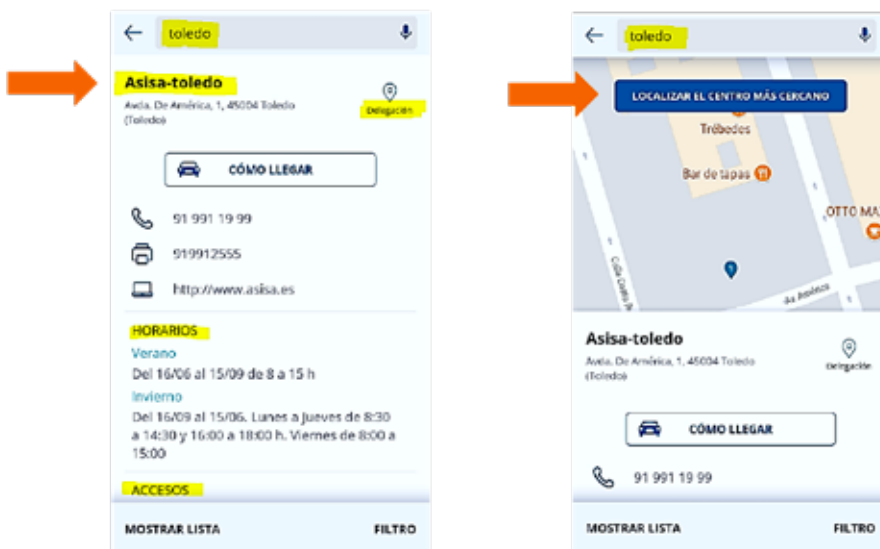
toledo

Asisa-toledo

Avda. De América, 1, 45004 Toledo (Toledo)

Delegación

CÓMO LLEGAR

91 991 19 99

919912555

http://www.asisa.es

HORARIOS

Verano

Del 16/06 al 15/09 de 8 a 15 h

Invierno

Del 16/09 al 15/06. Lunes a Jueves de 8:30 a 14:30 y 16:00 a 18:00 h. Viernes de 8:00 a 15:00

ACCESOS

MOSTRAR LISTA

FILTRO

toledo

LOCALIZAR EL CENTRO MÁS CERCANO

Trébedes

Bar de tapas

OTTO MA

Calle Comillas

Av. América

Asisa-toledo

Avda. De América, 1, 45004 Toledo (Toledo)

Delegación

CÓMO LLEGAR

91 991 19 99

MOSTRAR LISTA

FILTRO